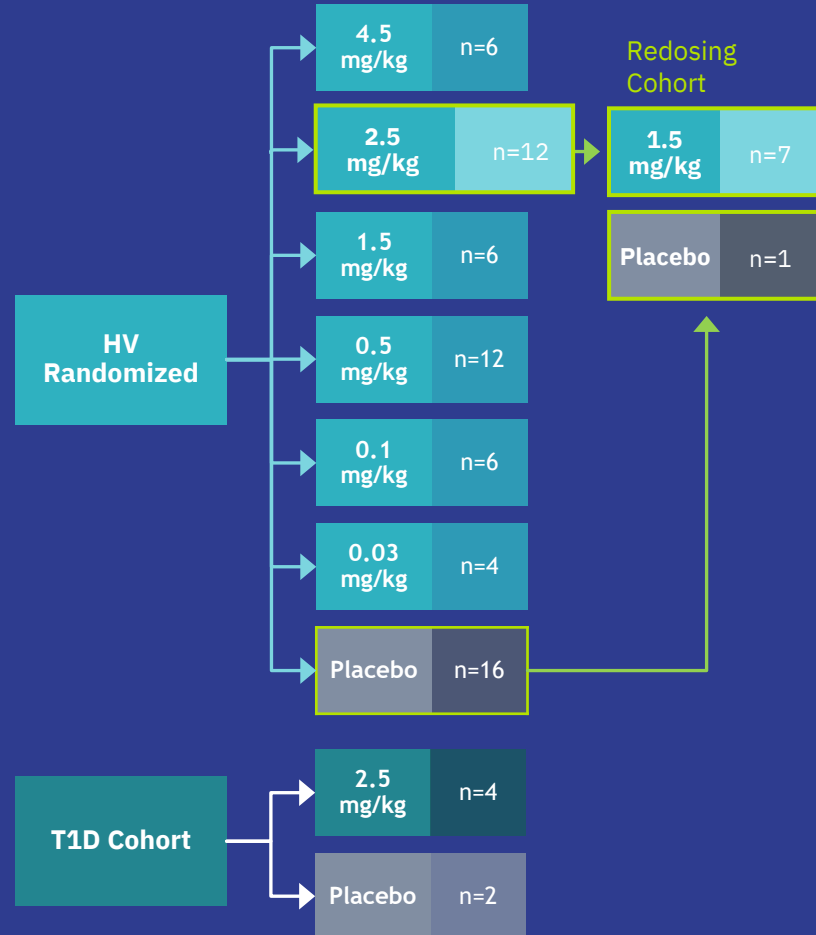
HV Randomized

4.5 mg/kg n=6

2.5 mg/kg n=12

1.5 mg/kg n=6

0.5 mg/kg n=12

0.1 mg/kg n=6

0.03 mg/kg n=4

Placebo n=16

Redosing Cohort

1.5 mg/kg n=7

Placebo n=1

T1D Cohort

2.5 mg/kg n=4

Placebo n=2